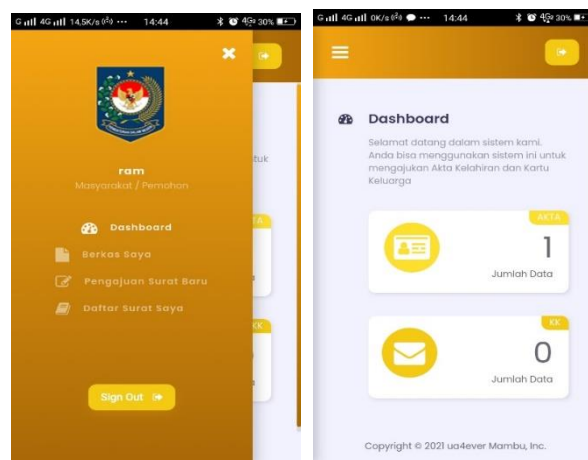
G 4G 14,5K/s ··· 14:44 30%

ram
Masyarakat / Pemohon

Dashboard
Berkas Saya
Pengajuan Surat Baru
Daftar Surat Saya

Sign Out

tuk

KTA

KK

G 4G 0K/s ··· 14:44 30%

Dashboard

Selamat datang dalam sistem kami. Anda bisa menggunakan sistem ini untuk mengajukan Akta Kelahiran dan Kartu Keluarga

AKTA
1
Jumlah Data

KK
0
Jumlah Data

Copyright © 2021 ua4ever Mambu, Inc.